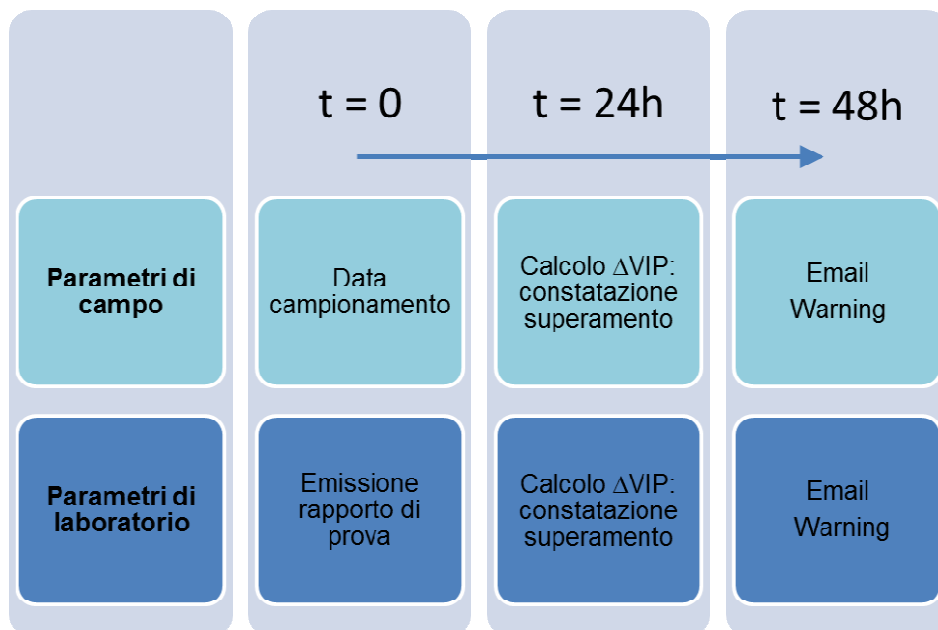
t = 0

t = 24h

t = 48h

Parametri di campo

Data campionamento

Calcolo $\Delta$VIP: constatazione superamento

Email Warning

Parametri di laboratorio

Emissione rapporto di prova

Calcolo $\Delta$VIP: constatazione superamento

Email Warning